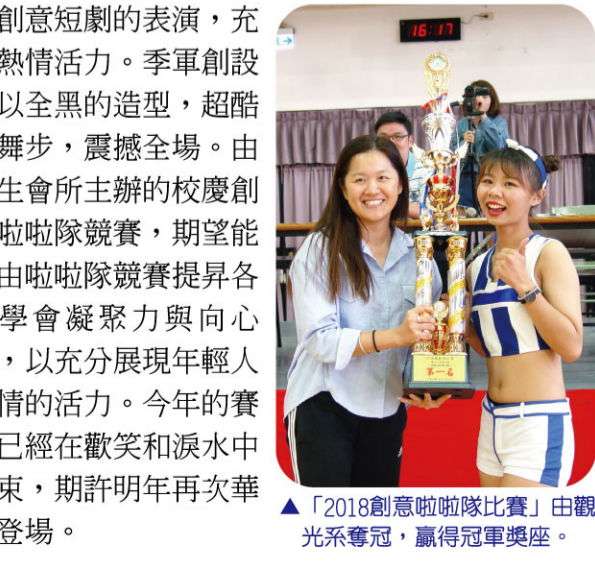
創意短劇的表演，充熱情活力。季軍創設以全黑的造型，超酷舞步，震撼全場。由生會所主辦的校慶創啦啦隊競賽，期望能由啦啦隊競賽提昇各學會凝聚力與向心，以充分展現年輕人情的活力。今年的賽已經在歡笑和淚水中束，期許明年再次華登場。

16:17

第一名

▲「2018創意啦啦隊比賽」由觀光系奪冠，贏得冠軍獎座。